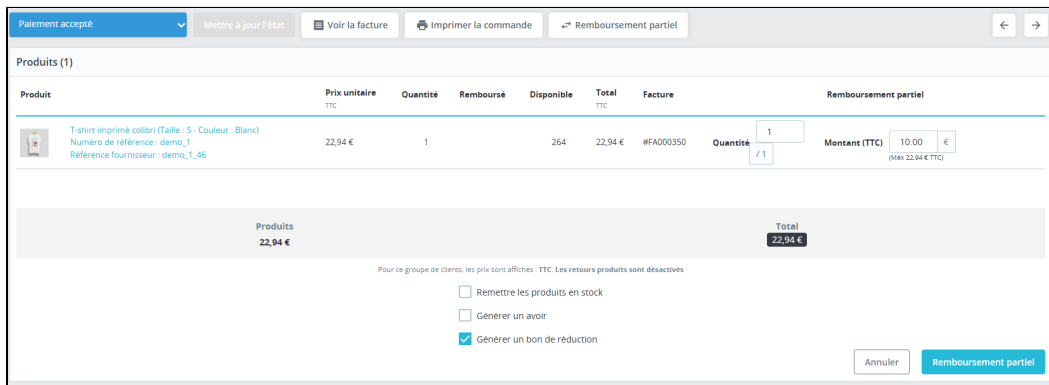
Paiement accepté | Mettre à jour l'état | Voir la facture | Imprimer la commande | Remboursement partiel

Produits (1)

| Produit | Prix unitaire TTC | Quantité | Remboursé | Disponible | Total TTC | Facture | | Remboursement partiel |
|---|---|---|---|---|---|---|---|---|
| T-shirt imprimé colibri (Taille : S - Couleur : Blanc) Numéro de référence : demo_1 Référence fournisseur : demo_1_46 | 22,94 € | 1 | | 264 | 22,94 € | #FA000350 | Quantité 1 / 1 | Montant (TTC) 10.00 € (Max 22,94 € TTC) |

Produits
22,94 €

Total
22,94 €

Pour ce groupe de clients, les prix sont affichés : TTC. Les retours produits sont désactivés

Remettre les produits en stock

Générer un avoir

Générer un bon de réduction

Annuler | Remboursement partiel